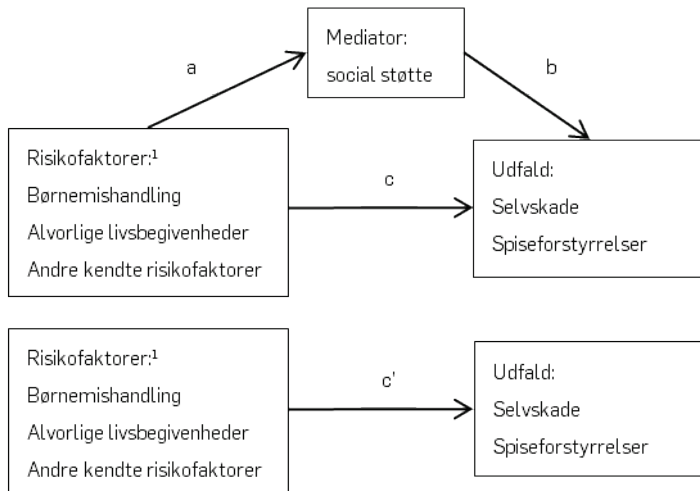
Mediator:
social støtte

a

b

Risikofaktorer:¹
Børnemishandling
Alvorlige livsbegivenheder
Andre kendte risikofaktorer

c

Udfald:
Selvskade
Spiseforstyrrelser

Risikofaktorer:¹
Børnemishandling
Alvorlige livsbegivenheder
Andre kendte risikofaktorer

c'

Udfald:
Selvskade
Spiseforstyrrelser